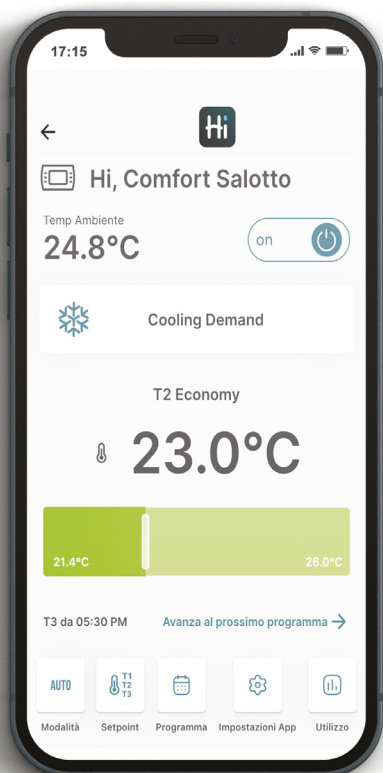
17:15

Hi

Hi, Comfort Salotto

Temp Ambiente
24.8°C

on

Cooling Demand

T2 Economy

23.0°C

21.4°C

26.0°C

T3 da 05:30 PM

Avanza al prossimo programma →

AUTO
Modalità

T1 T2 T3
Setpoint

Programma

Impostazioni App

Utilizzo